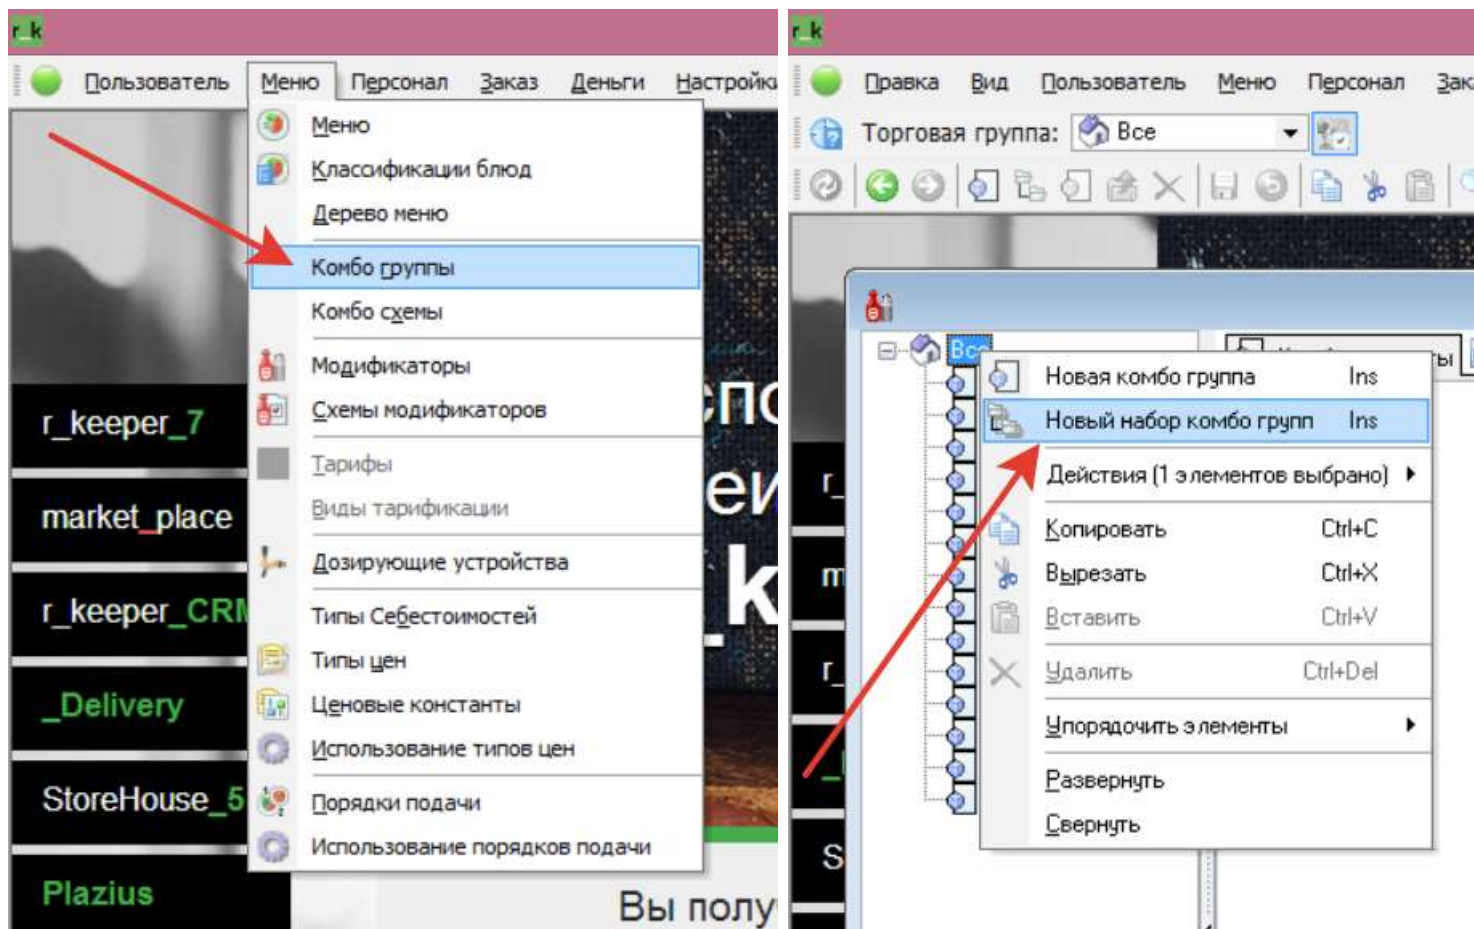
r_k

Пользователь Меню Персонал Заказ Деньги Настройки

Меню
Классификации блюд
Дерево меню
Комбо группы
Комбо схемы
Модификаторы
Схемы модификаторов
Тарифы
Виды тарификации
Дозирующие устройства
Типы Себестоимостей
Типы цен
Ценовые константы
Использование типов цен
Порядки подачи
Использование порядков подачи

r_keeper_7
market_place
r_keeper_CRM
_Delivery
StoreHouse_5
Plazius

Вы полу

r_k

Правка Вид Пользователь Меню Персонал Зак

Торговая группа: Все

Все

| Новая комбо группа | Ins |
|---|---|
| Новый набор комбо групп | Ins |
| Действия (1 элементов выбрано) | |
| Копировать | Ctrl+C |
| Вырезать | Ctrl+X |
| Вставить | Ctrl+V |
| Удалить | Ctrl+Del |
| Упорядочить элементы | |
| Развернуть | |
| Свернуть | |